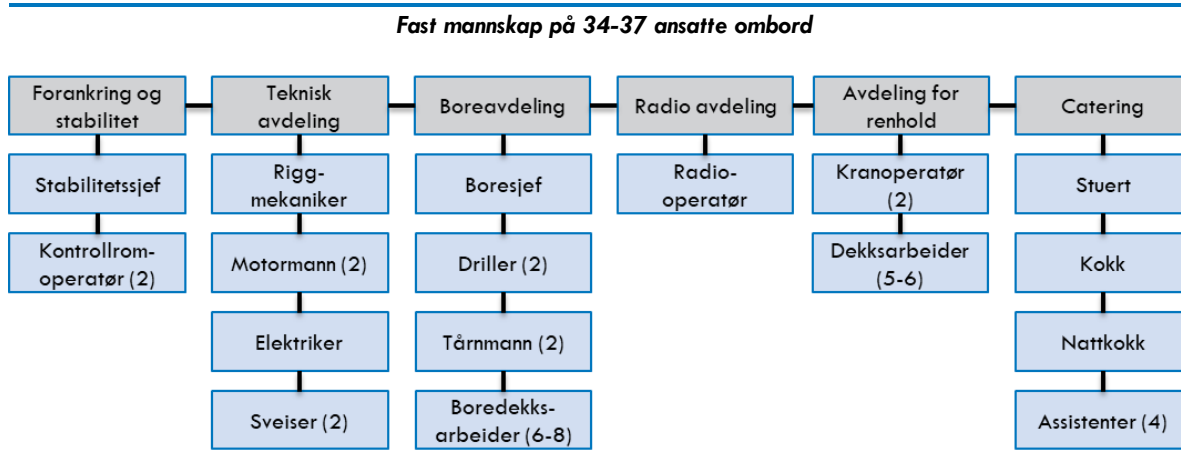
Fast mannskap på 34-37 ansatte ombord

Forankring og stabilitet

Stabilitetssjef

Kontrollromoperatør (2)

Teknisk avdeling

Riggmekaniker

Motormann (2)

Elektriker

Sveiser (2)

Boreavdeling

Boresjef

Driller (2)

Tårnmann (2)

Boredekksarbeider (6-8)

Radio avdeling

Radiooperatør

Avdeling for renhold

Kranoperatør (2)

Dekksarbeider (5-6)

Catering

Stuert

Kokk

Nattkokk

Assistenter (4)